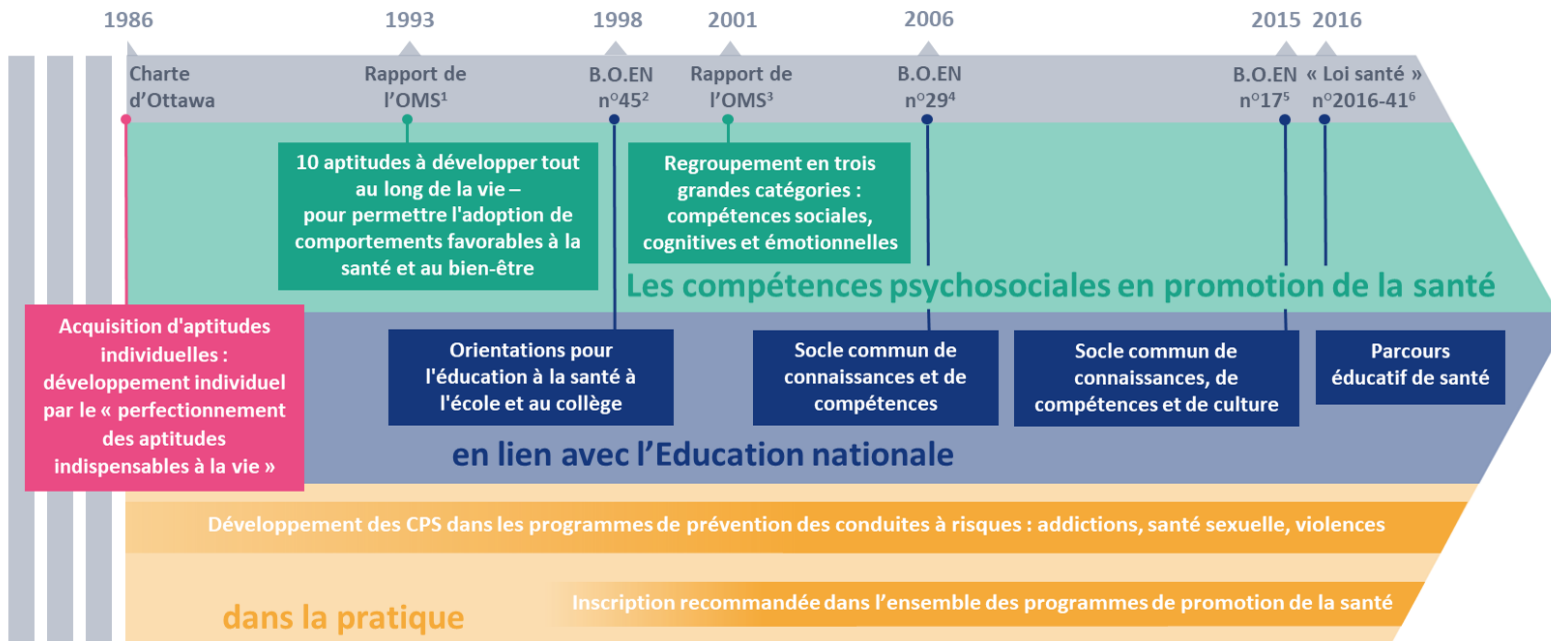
1986

1993

1998

2001

2006

2015

2016

Charte d'Ottawa

Rapport de l'OMS$^1$

B.O.EN n$^o$45$^2$

Rapport de l'OMS$^3$

B.O.EN n$^o$29$^4$

B.O.EN n$^o$17$^5$

« Loi santé » n$^o$2016-41$^6$

10 aptitudes à développer tout au long de la vie – pour permettre l'adoption de comportements favorables à la santé et au bien-être

Regroupement en trois grandes catégories : compétences sociales, cognitives et émotionnelles

Les compétences psychosociales en promotion de la santé

Acquisition d'aptitudes individuelles : développement individuel par le « perfectionnement des aptitudes indispensables à la vie »

Orientations pour l'éducation à la santé à l'école et au collège

Socle commun de connaissances et de compétences

Socle commun de connaissances, de compétences et de culture

Parcours éducatif de santé

en lien avec l'Education nationale

Développement des CPS dans les programmes de prévention des conduites à risques : addictions, santé sexuelle, violences

dans la pratique

Inscription recommandée dans l'ensemble des programmes de promotion de la santé